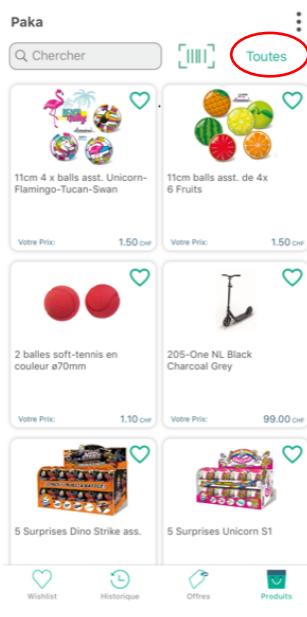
Paka

Chercher

Toutes

11cm 4 x balls asst. Unicorn-Flamingo-Tucan-Swan

Votre Prix: 1.50 CHF

11cm balls asst. de 4x 6 Fruits

Votre Prix: 1.50 CHF

2 balles soft-tennis en couleur ø70mm

Votre Prix: 1.10 CHF

205-One NL Black Charcoal Grey

Votre Prix: 99.00 CHF

5 Surprises Dino Strike ass.

5 Surprises Unicorn S1

Wishlist

Historique

Offres

Produits